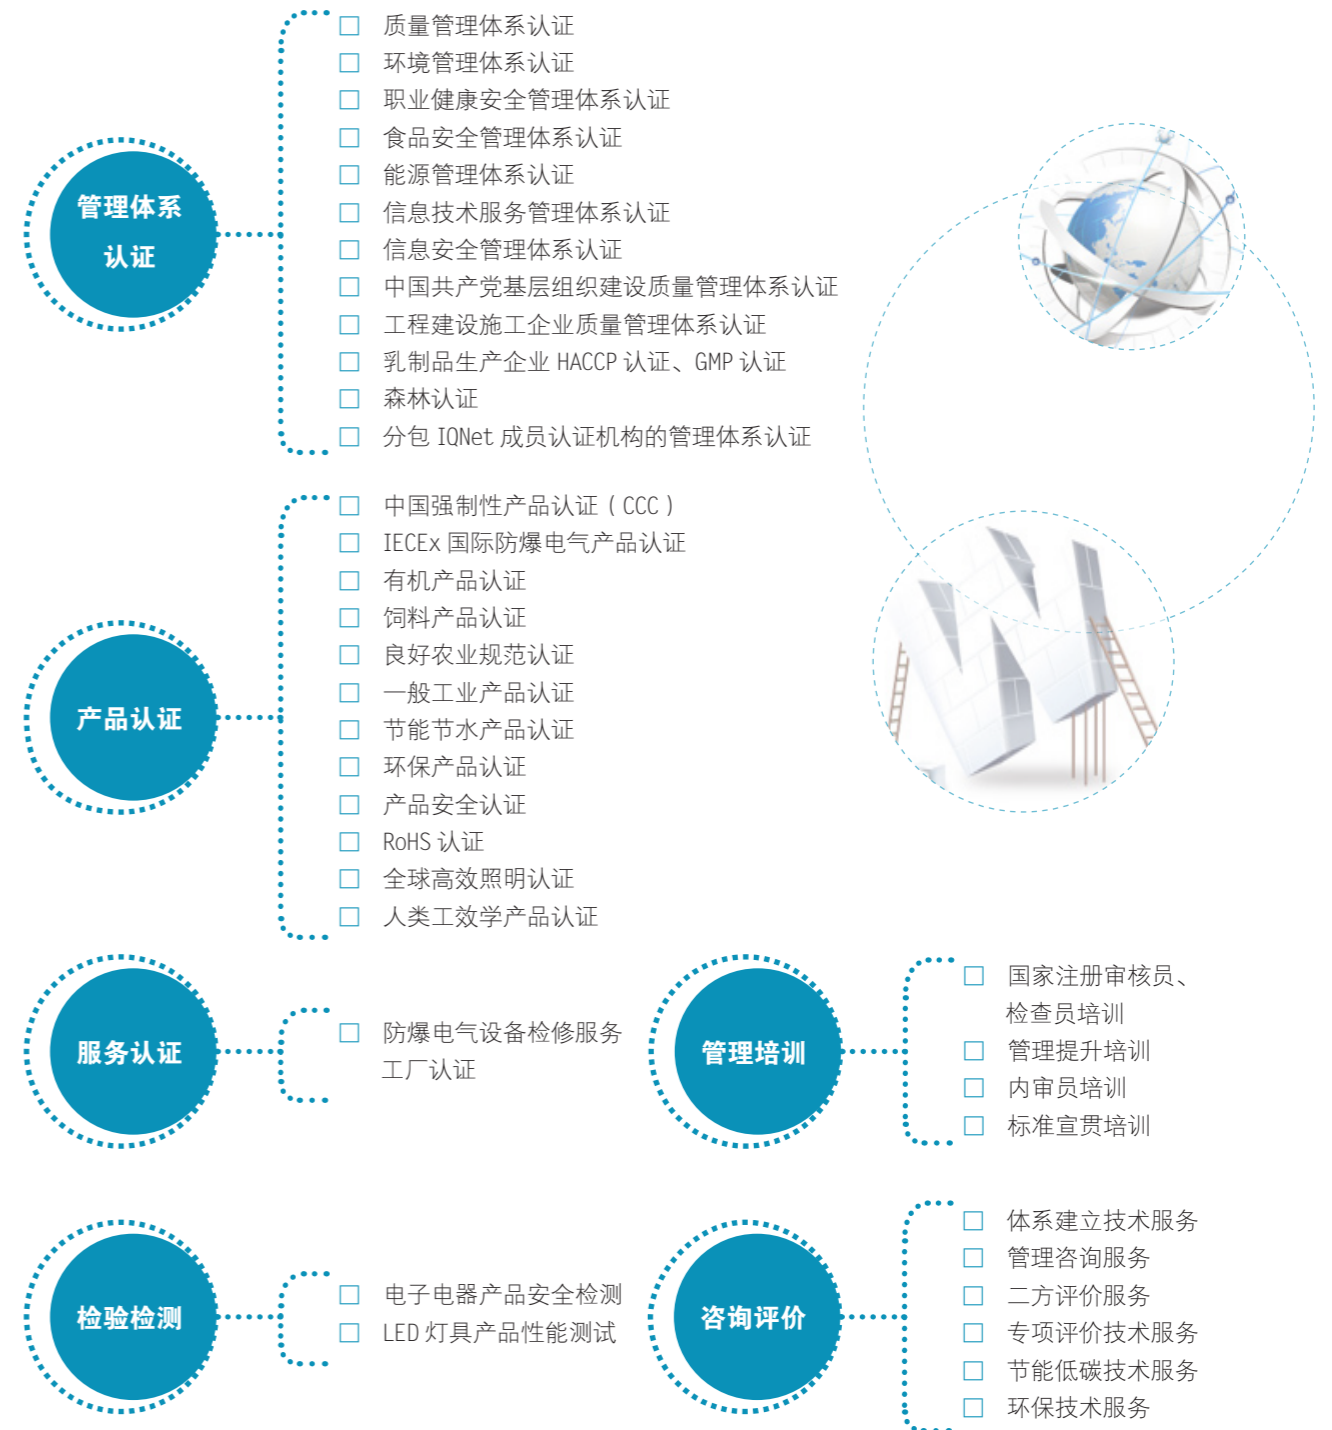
管理体系认证

□ 质量管理体系认证
□ 环境管理体系认证
□ 职业健康安全管理体系认证
□ 食品安全管理体系认证
□ 能源管理体系认证
□ 信息技术服务管理体系认证
□ 信息安全管理体系认证
□ 中国共产党基层组织建设质量管理体系认证
□ 工程建设施工企业质量管理体系认证
□ 乳制品生产企业 HACCP 认证、GMP 认证
□ 森林认证
□ 分包 IQNet 成员认证机构的管理体系认证

产品认证

□ 中国强制性产品认证（CCC）
□ IECEx 国际防爆电气产品认证
□ 有机产品认证
□ 饲料产品认证
□ 良好农业规范认证
□ 一般工业产品认证
□ 节能节水产品认证
□ 环保产品认证
□ 产品安全认证
□ RoHS 认证
□ 全球高效照明认证
□ 人类工效学产品认证

服务认证

□ 防爆电气设备检修服务工厂认证

管理培训

□ 国家注册审核员、检查员培训
□ 管理提升培训
□ 内审员培训
□ 标准宣贯培训

检验检测

□ 电子电器产品安全检测
□ LED 灯具产品性能测试

咨询评价

□ 体系建立技术服务
□ 管理咨询服务
□ 二方评价服务
□ 专项评价技术服务
□ 节能低碳技术服务
□ 环保技术服务